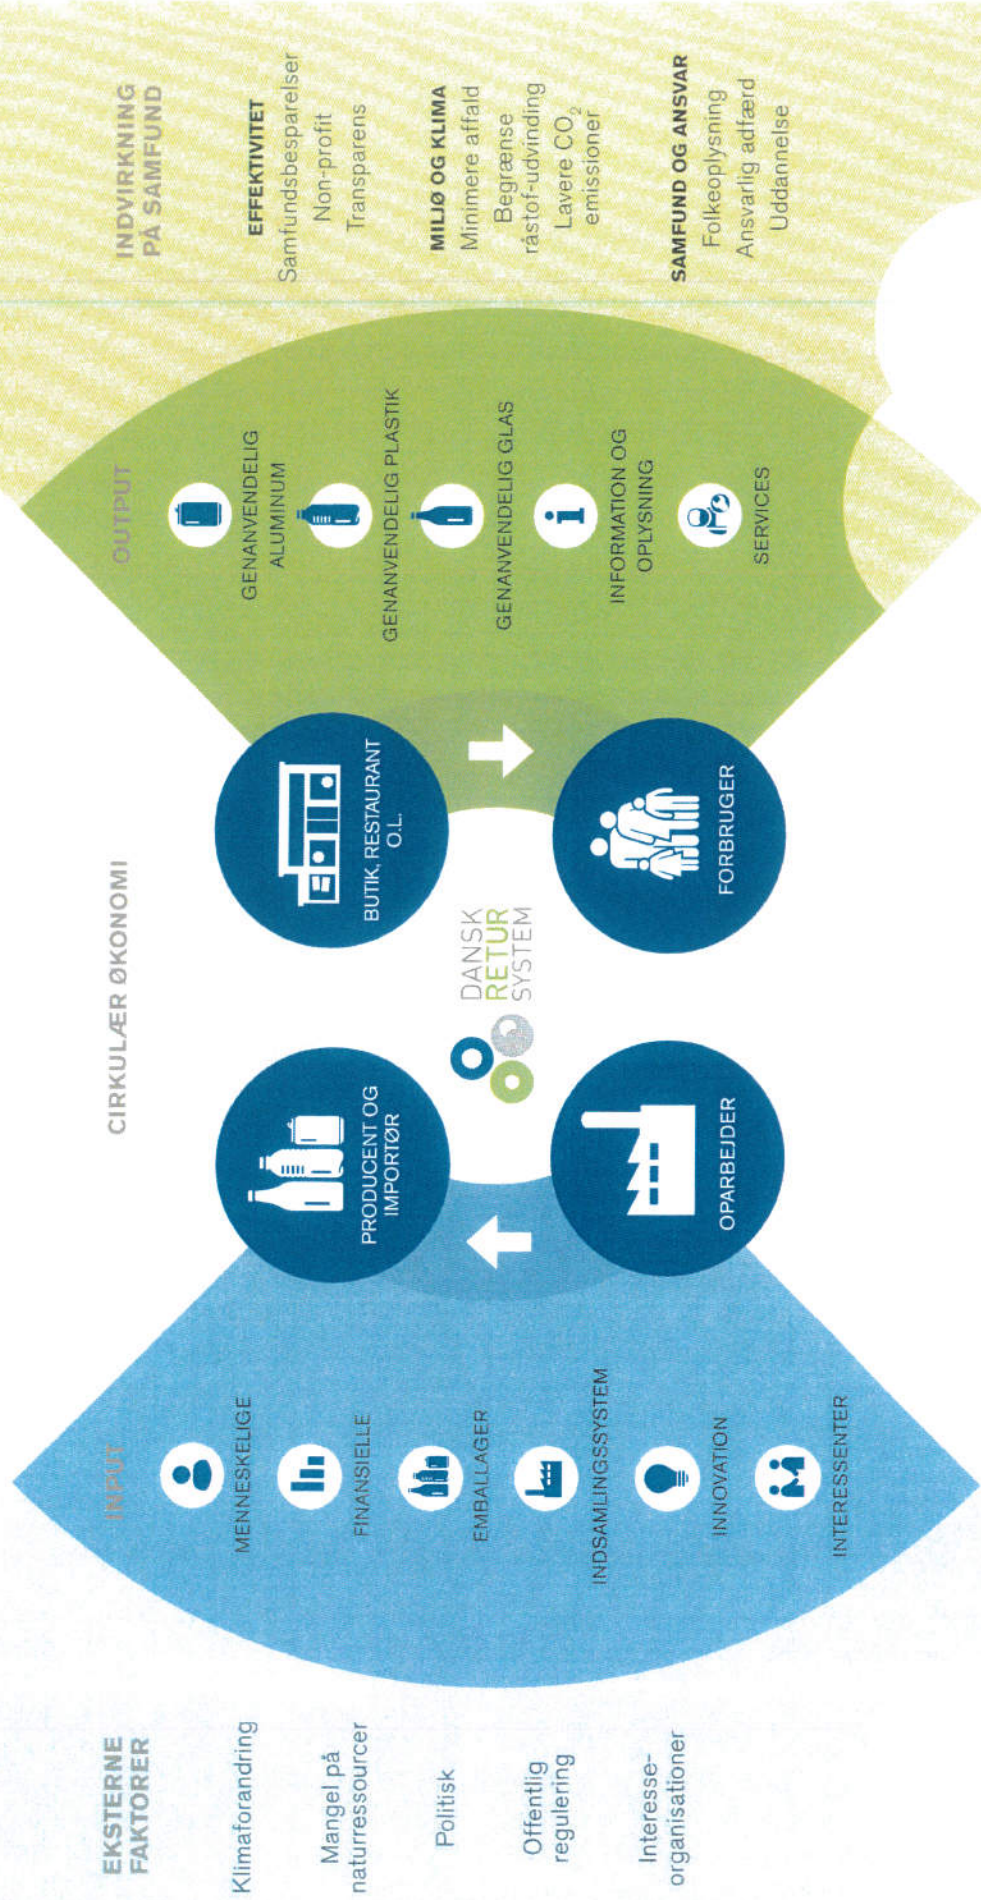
EKSTERNE FAKTORER

Klimaforandring

Mangel på naturressourcer

Politisk

Offentlig regulering

Interesse-organisationer

INPUT

MENNESKELIGE

FINANSIELLE

EMBALLAGER

INDSAMLINGSSYSTEM

INNOVATION

INTERESSENTER

CIRKULÆR ØKONOMI

PRODUCENT OG IMPORTØR

OPARBEJDER

DANSK RETUR SYSTEM

BUTIK, RESTAURANT O.L.

FORBRUGER

OUTPUT

GENANVENDELIG ALUMINUM

GENANVENDELIG PLASTIK

GENANVENDELIG GLAS

INFORMATION OG OPLYSNING

SERVICES

INDVIRKNING PÅ SAMFUND

EFFEKTIVITET
Samfundsbesparelser
Non-profit
Transparens

MILJØ OG KLIMA
Minimere affald
Begrænse råstof-udvinding
Lavere $CO_2$ emissioner

SAMFUND OG ANSVAR
Folkeoplysning
Ansvarlig adfærd
Uddannelse